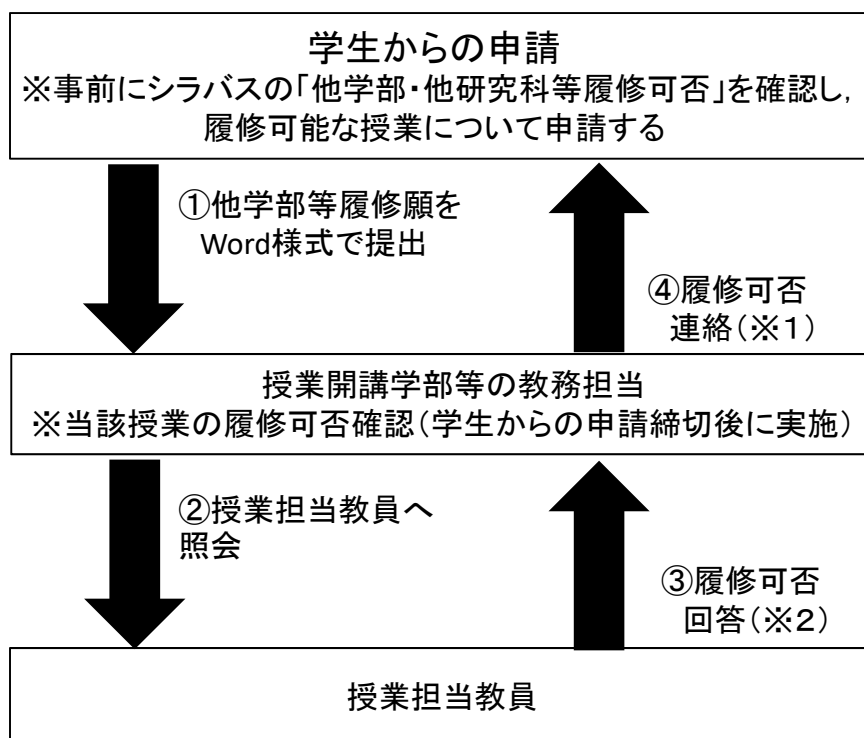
学生からの申請
※事前にシラバスの「他学部・他研究科等履修可否」を確認し，履修可能な授業について申請する

①他学部等履修願をWord様式で提出

④履修可否連絡（※1）

授業開講学部等の教務担当
※当該授業の履修可否確認（学生からの申請締切後に実施）

②授業担当教員へ照会

③履修可否回答（※2）

授業担当教員